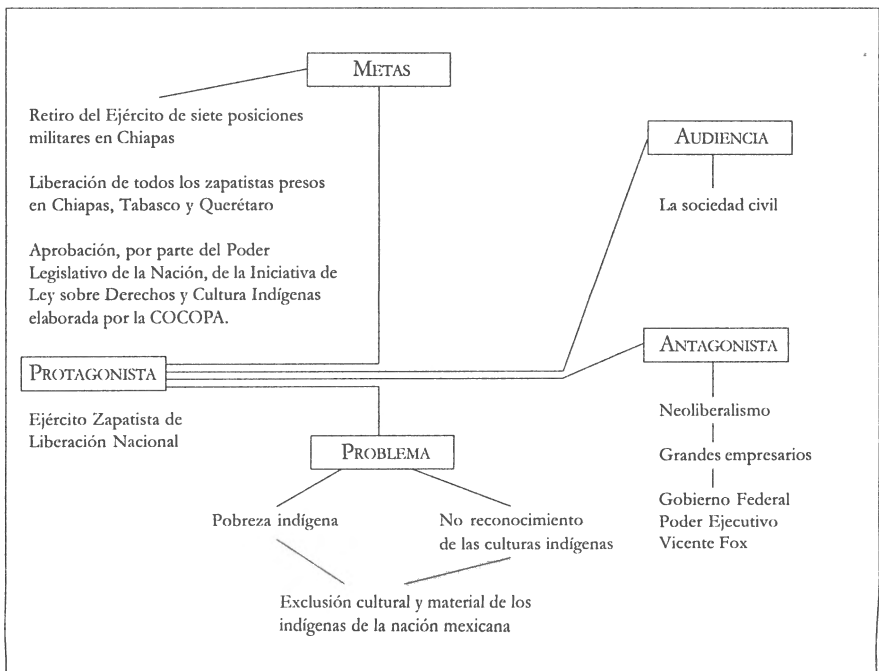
Metas

Retiro del Ejército de siete posiciones militares en Chiapas

Liberación de todos los zapatistas presos en Chiapas, Tabasco y Querétaro

Aprobación, por parte del Poder Legislativo de la Nación, de la Iniciativa de Ley sobre Derechos y Cultura Indígenas elaborada por la COCOPA.

Audiencia

La sociedad civil

Antagonista

Neoliberalismo

Grandes empresarios

Gobierno Federal
Poder Ejecutivo
Vicente Fox

Protagonista

Ejército Zapatista de Liberación Nacional

Problema

Pobreza indígena

No reconocimiento de las culturas indígenas

Exclusión cultural y material de los indígenas de la nación mexicana